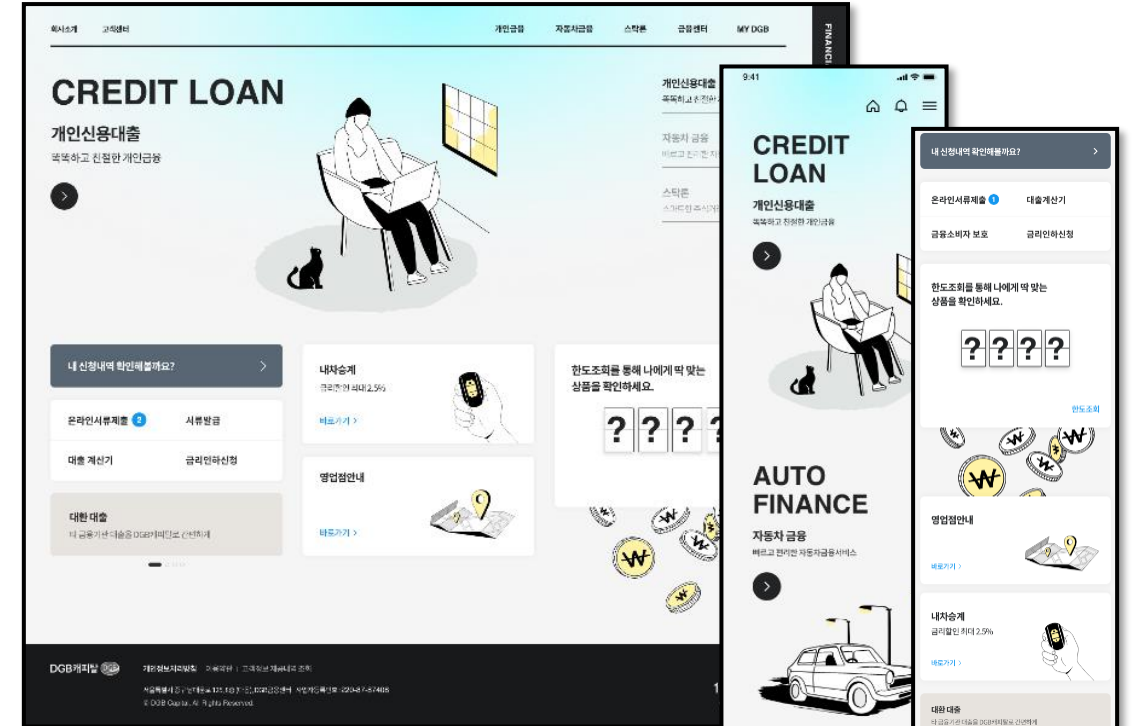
회사소개 고객센터

개인금융 자동차금융 스탁론 금융센터 MY DGB

FINANCI

CREDIT LOAN

개인신용대출

똑똑하고 친절한 개인금융

개인신용대출

똑똑하고 친절한 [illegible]

자동차 금융

빠르고 편리한 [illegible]

스탁론

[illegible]

내 신청내역 확인해볼까요?

온라인서류제출 2 서류발급

대출 계산기 금리인하신청

대환 대출

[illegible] DGB캐피탈로 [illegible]

내차승계

금리할인 최대 2.5%

바로가기 >

영업점안내

바로가기 >

한도조회를 통해 나에게 딱 맞는 상품을 확인하세요.

? ? ? ?

DGB캐피탈

개인정보처리방침 | 이용약관 | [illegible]

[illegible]

© DGB Capital. All Rights Reserved.

9:41

CREDIT LOAN

개인신용대출

똑똑하고 친절한 개인금융

AUTO FINANCE

자동차 금융

빠르고 편리한 자동차금융서비스

내 신청내역 확인해볼까요?

온라인서류제출 1 대출계산기

금융소비자 보호 금리인하신청

한도조회를 통해 나에게 딱 맞는 상품을 확인하세요.

? ? ? ?

한도조회

영업점안내

바로가기 >

내차승계

금리할인 최대 2.5%

바로가기 >

대환 대출

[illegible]